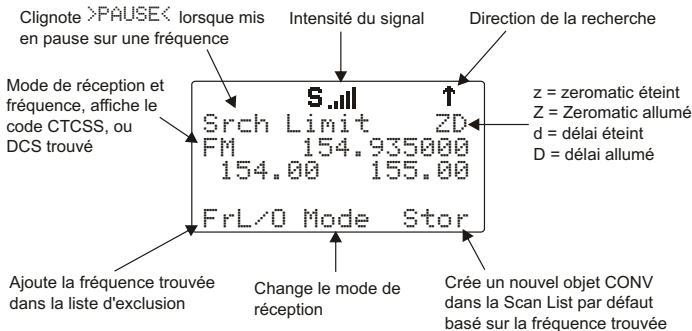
Clignote >PAUSE< lorsque mis en pause sur une fréquence

Intensité du signal

Direction de la recherche

Mode de réception et fréquence, affiche le code CTCSS, ou DCS trouvé

S

Srch Limit ZD
FM 154.935000
154.00 155.00

FrL/O Mode Stor

z = zeromatic éteint
Z = Zeromatic allumé
d = délai éteint
D = délai allumé

Ajoute la fréquence trouvée dans la liste d'exclusion

Change le mode de réception

Crée un nouvel objet CONV dans la Scan List par défaut basé sur la fréquence trouvée